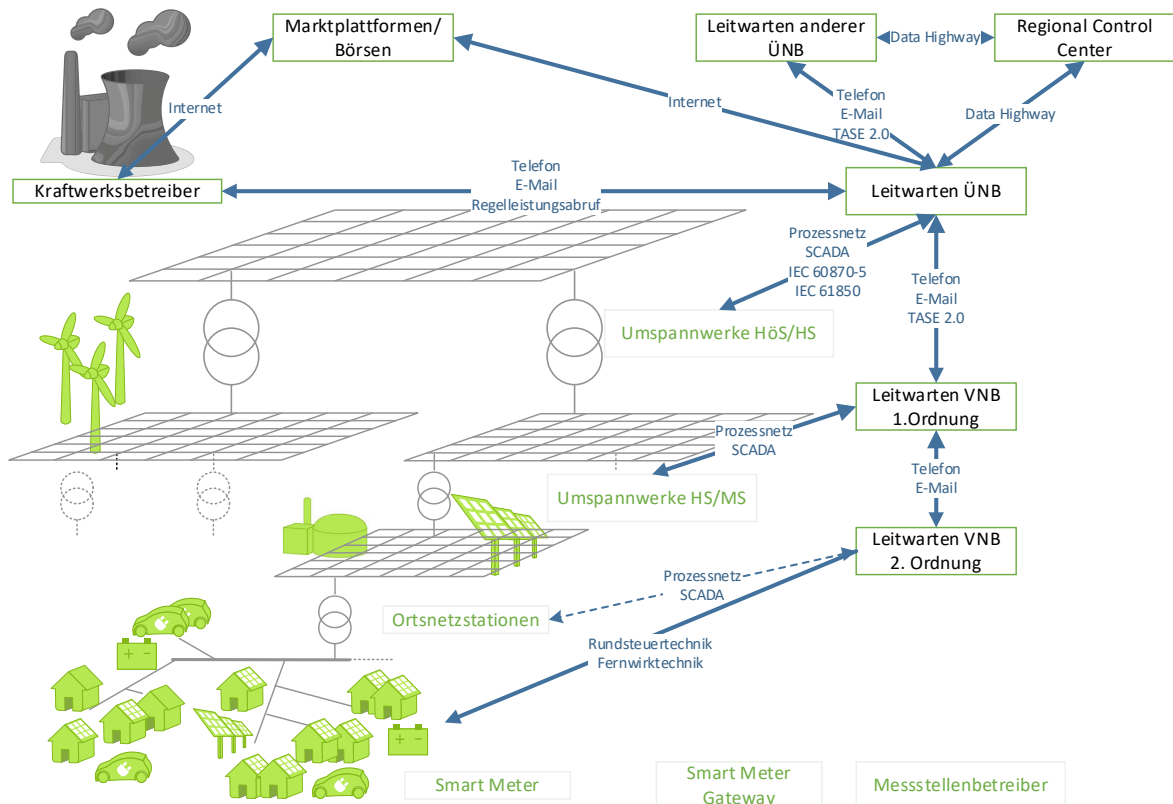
Marktplattformen/ Börsen

Leitwarten anderer ÜNB

Data Highway

Regional Control Center

Internet

Internet

Telefon
E-Mail
TASE 2.0

Data Highway

Telefon
E-Mail
Regelleistungsabruf

Kraftwerksbetreiber

Leitwarten ÜNB

Prozessnetz
SCADA
IEC 60870-5
IEC 61850

Telefon
E-Mail
TASE 2.0

Umspannwerke HöS/HS

Leitwarten VNB 1.Ordnung

Prozessnetz
SCADA

Telefon
E-Mail

Umspannwerke HS/MS

Leitwarten VNB 2. Ordnung

Prozessnetz
SCADA

Ortsnetzstationen

Rundsteuertechnik
Fernwirktechnik

+ −

+ −

Smart Meter

Smart Meter Gateway

Messstellenbetreiber